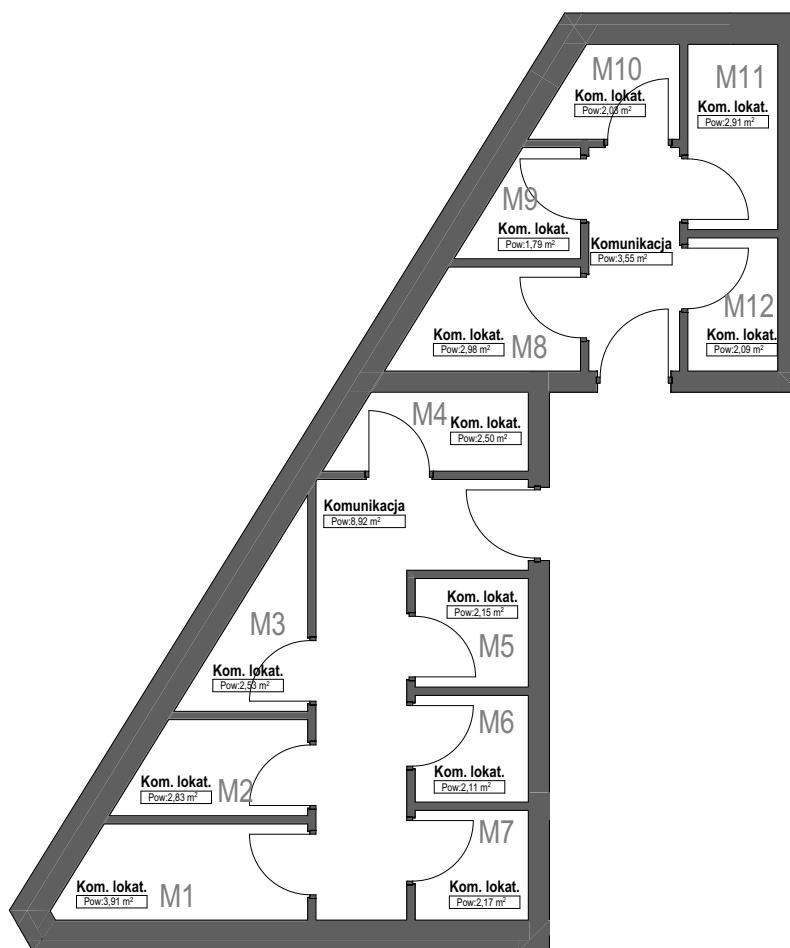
M10
Kom. lokat.
Pow:2,03 m²

M11
Kom. lokat.
Pow:2,91 m²

M9
Kom. lokat.
Pow:1,79 m²

Komunikacja
Pow:3,55 m²

M12
Kom. lokat.
Pow:2,09 m²

Kom. lokat.
Pow:2,98 m²
M8

M4
Kom. lokat.
Pow:2,50 m²

Komunikacja
Pow:8,92 m²

Kom. lokat.
Pow:2,15 m²
M5

M3
Kom. lokat.
Pow:2,53 m²

M6
Kom. lokat.
Pow:2,11 m²

Kom. lokat.
Pow:2,83 m²
M2

M7
Kom. lokat.
Pow:3,91 m²
M1

Kom. lokat.
Pow:2,17 m²